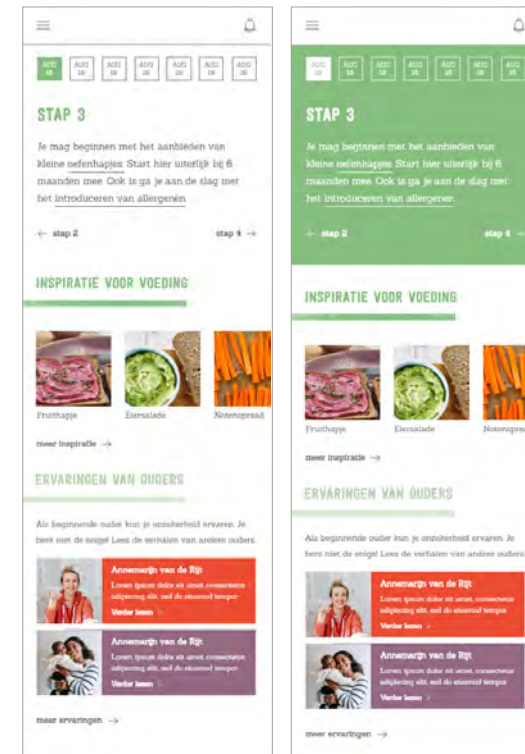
| AUG 16 | AUG 18 | AUG 18 | AUG 20 | AUG 18 | AUG 18 | AUG 20 |
|---|---|---|---|---|---|---|

STAP 3

Je mag beginnen met het aanbieden van kleine oefenhapjes. Start hier uiterlijk bij 6 maanden mee. Ook is ga je aan de slag met het introduceren van allergenen.

← stap 2

stap 4 →

INSPIRATIE VOOR VOEDING

Fruithapje

Eiersalade

Notenspread

meer inspiratie →

ERVARINGEN VAN OUDERS

Als beginnende ouder kun je onzekerheid ervaren. Je bent niet de enige! Lees de verhalen van andere ouders.

Annemarijn van de Rijt
Lorem ipsum dolor sit amet, consectetur adipiscing elit, sed do eiusmod tempor
Verder lezen >

Annemarijn van de Rijt
Lorem ipsum dolor sit amet, consectetur adipiscing elit, sed do eiusmod tempor
Verder lezen >

meer ervaringen →

| AUG 16 | AUG 18 | AUG 18 | AUG 20 | AUG 18 | AUG 18 | AUG 20 |
|---|---|---|---|---|---|---|

STAP 3

Je mag beginnen met het aanbieden van kleine oefenhapjes. Start hier uiterlijk bij 6 maanden mee. Ook is ga je aan de slag met het introduceren van allergenen.

← stap 2

stap 4 →

INSPIRATIE VOOR VOEDING

Fruithapje

Eiersalade

Notenspread

meer inspiratie →

ERVARINGEN VAN OUDERS

Als beginnende ouder kun je onzekerheid ervaren. Je bent niet de enige! Lees de verhalen van andere ouders.

Annemarijn van de Rijt
Lorem ipsum dolor sit amet, consectetur adipiscing elit, sed do eiusmod tempor
Verder lezen >

Annemarijn van de Rijt
Lorem ipsum dolor sit amet, consectetur adipiscing elit, sed do eiusmod tempor
Verder lezen >

meer ervaringen →